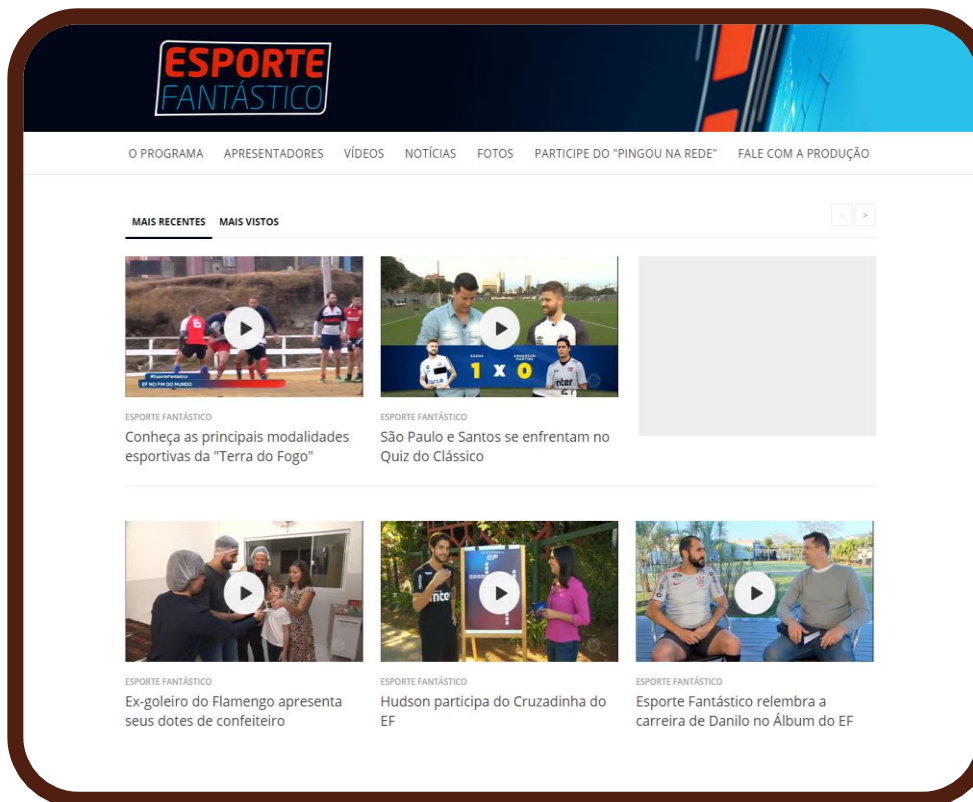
ESPORTE FANTÁSTICO

O PROGRAMA APRESENTADORES VÍDEOS NOTÍCIAS FOTOS PARTICIPE DO "PINGOU NA REDE" FALE COM A PRODUÇÃO

MAIS RECENTES MAIS VISTOS

< >

EF NO FIM DO MUNDO

ESPORTE FANTÁSTICO
Conheça as principais modalidades esportivas da "Terra do Fogo"

1 x 0

ESPORTE FANTÁSTICO
São Paulo e Santos se enfrentam no Quiz do Clássico

ESPORTE FANTÁSTICO
Ex-goleiro do Flamengo apresenta seus dotes de confeiteiro

ESPORTE FANTÁSTICO
Hudson participa do Cruzadinha do EF

ESPORTE FANTÁSTICO
Esporte Fantástico relembra a carreira de Danilo no Álbum do EF